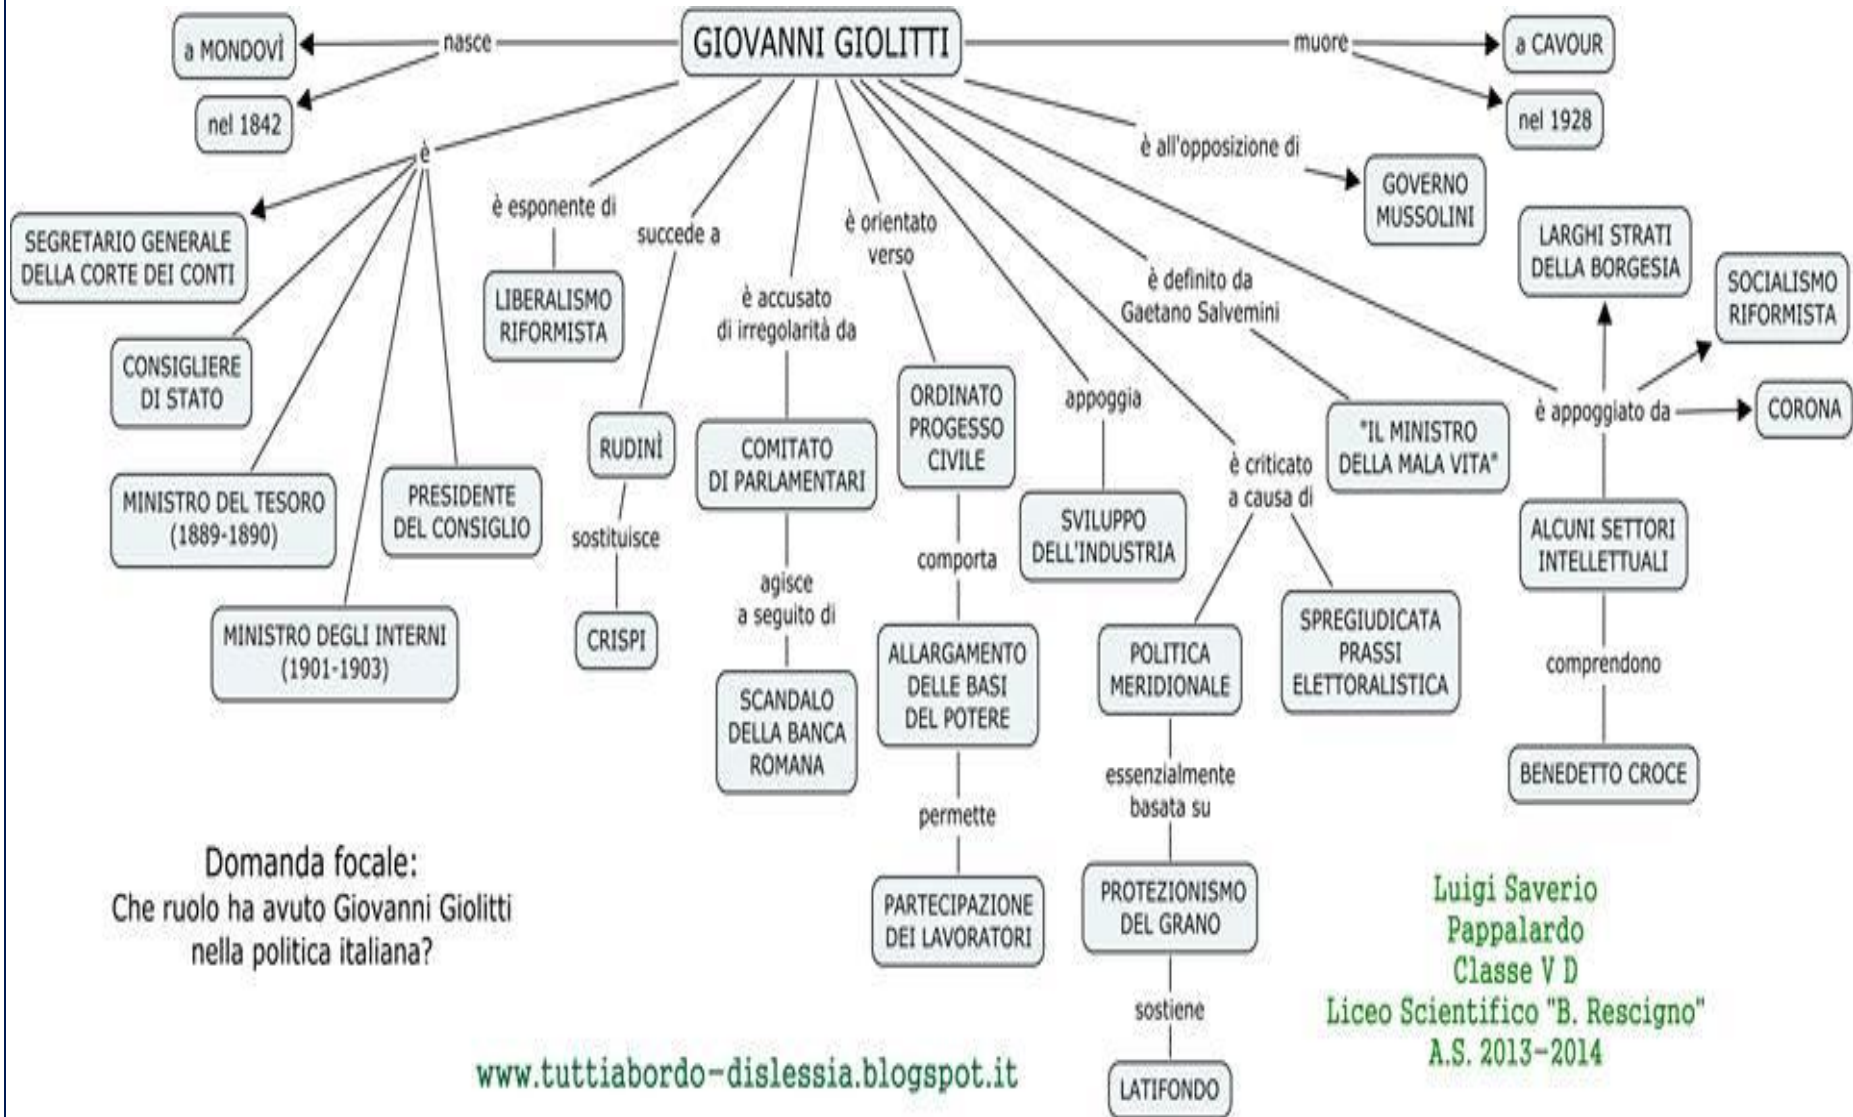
GIOVANNI GIOLITTI

nasce
a MONDOVÌ
nel 1842

muore
a CAVOUR
nel 1928

è
SEGRETARIO GENERALE DELLA CORTE DEI CONTI
CONSIGLIERE DI STATO
MINISTRO DEL TESORO (1889-1890)
PRESIDENTE DEL CONSIGLIO
MINISTRO DEGLI INTERNI (1901-1903)

è esponente di
LIBERALISMO RIFORMISTA

succede a
RUDINÌ
sostituisce
CRISPI

è accusato di irregolarità da
COMITATO DI PARLAMENTARI
agisce a seguito di
SCANDALO DELLA BANCA ROMANA

è orientato verso
ORDINATO PROGESSO CIVILE
comporta
ALLARGAMENTO DELLE BASI DEL POTERE
permette
PARTECIPAZIONE DEI LAVORATORI

appoggia
SVILUPPO DELL'INDUSTRIA

è criticato a causa di
POLITICA MERIDIONALE
essenzialmente basata su
PROTEZIONISMO DEL GRANO
sostiene
LATIFONDO
SPREGIUDICATA PRASSI ELETTORALISTICA

è definito da Gaetano Salvemini
"IL MINISTRO DELLA MALA VITA"

è all'opposizione di
GOVERNO MUSSOLINI

è appoggiato da
LARGHI STRATI DELLA BORGESIA
SOCIALISMO RIFORMISTA
CORONA
ALCUNI SETTORI INTELLETTUALI
comprendono
BENEDETTO CROCE

Domanda focale:
Che ruolo ha avuto Giovanni Giolitti nella politica italiana?

www.tuttiabordo-dislessia.blogspot.it

Luigi Saverio Pappalardo
Classe V D
Liceo Scientifico "B. Rescigno"
A.S. 2013-2014